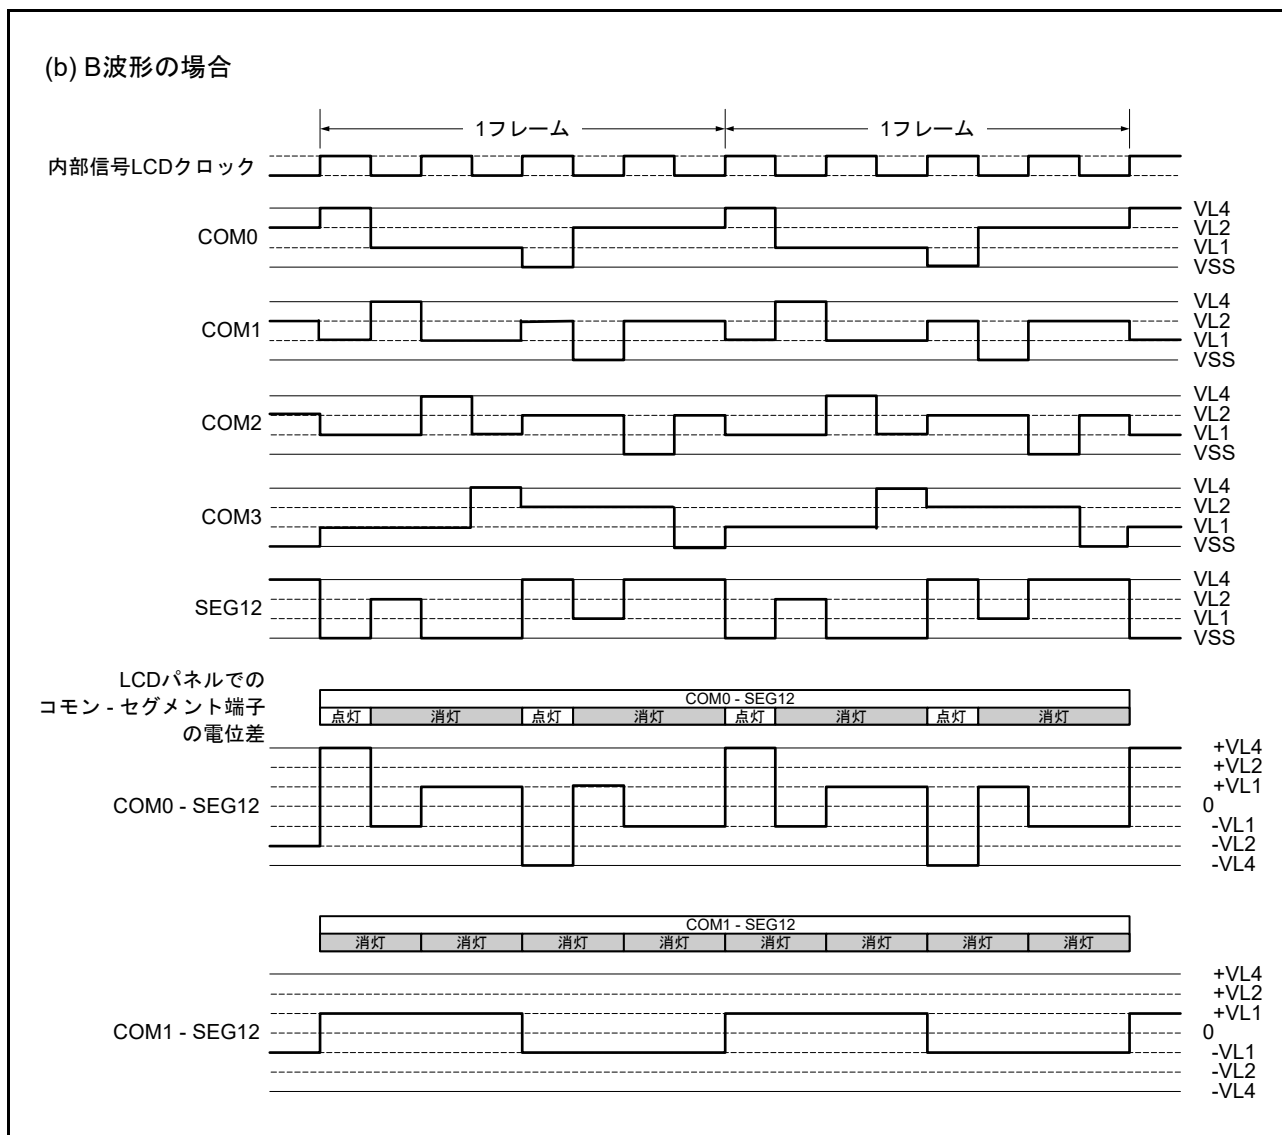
(b) B波形の場合

1フレーム
1フレーム

内部信号LCDクロック

COM0
VL4
VL2
VL1
VSS

COM1
VL4
VL2
VL1
VSS

COM2
VL4
VL2
VL1
VSS

COM3
VL4
VL2
VL1
VSS

SEG12
VL4
VL2
VL1
VSS

LCDパネルでのコモン - セグメント端子の電位差

COM0 - SEG12
点灯 消灯 点灯 消灯 点灯 消灯 点灯 消灯

COM0 - SEG12
+VL4
+VL2
+VL1
0
-VL1
-VL2
-VL4

COM1 - SEG12
消灯 消灯 消灯 消灯 消灯 消灯 消灯 消灯

COM1 - SEG12
+VL4
+VL2
+VL1
0
-VL1
-VL2
-VL4